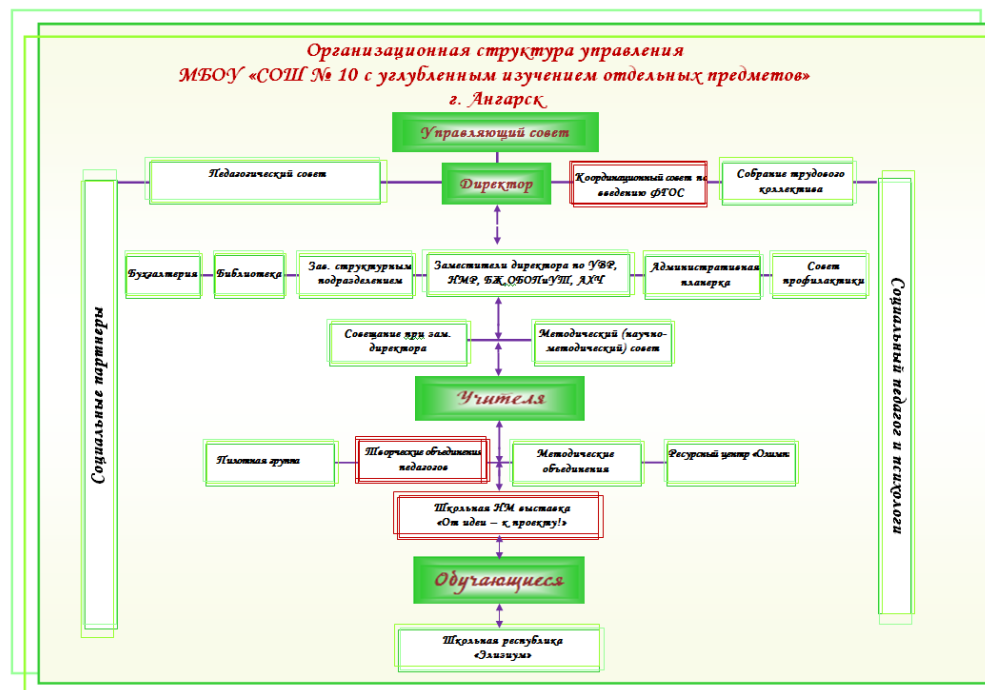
Организационная структура управления
МБОУ «СОШ № 10 с углубленным изучением отдельных предметов»
г. Ангарск

Управляющий совет

Педагогический совет

Директор

Координационный совет по введению ФГОС

Собрание трудового коллектива

Социальные партнеры

Социальный педагог и психолог

Бухгалтерия

Библиотека

Зав. структурным подразделением

Заместители директора по УВР, НМР, БЖ, ОБОПиУП, АХЧ

Административная планерка

Совет профилактики

Совещание при зам. директора

Методический (научно-методический) совет

Учителя

Пилотная группа

Творческие объединения педагогов

Методические объединения

Ресурсный центр «Олимп»

Школьная НМ выставка «От идеи – к проекту!»

Обучающиеся

Школьная республика «Элизиум»